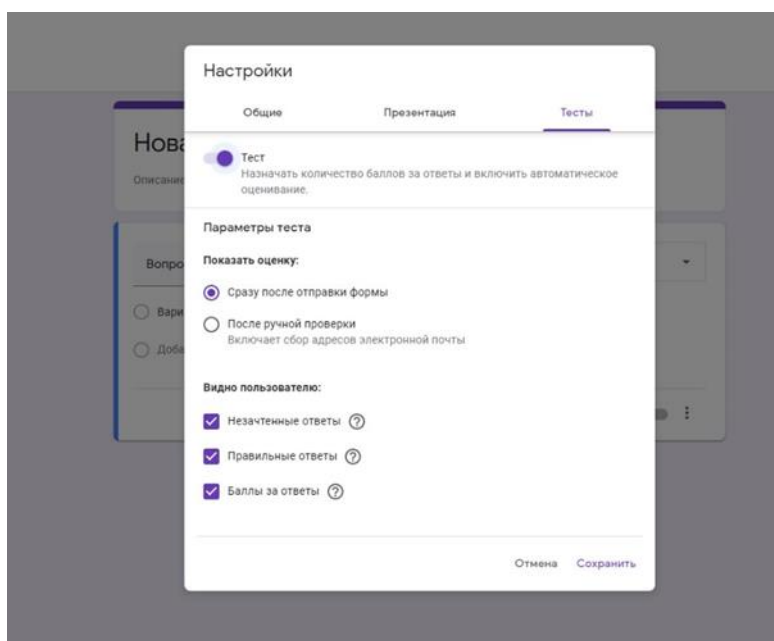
Нова
Описани
Вопро
Вари
Добе

Настройки

Общие Презентация Тесты

Тест
Назначать количество баллов за ответы и включить автоматическое оценивание.

Параметры теста

Показать оценку:

Сразу после отправки формы

После ручной проверки
Включает сбор адресов электронной почты

Видно пользователю:

Незачтенные ответы ?

Правильные ответы ?

Баллы за ответы ?

Отмена Сохранить